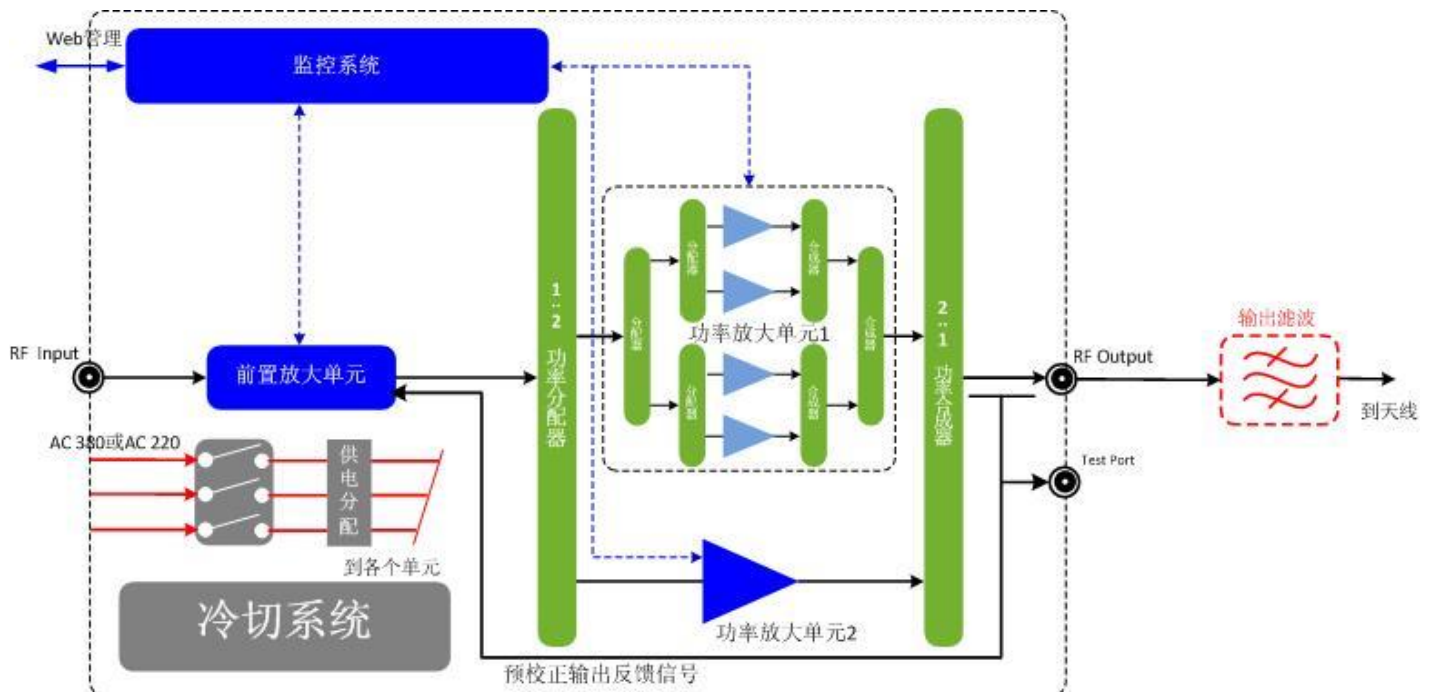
Web管理

监控系统

RF Input

前置放大单元

AC 380或AC 220

供电分配

到各个单元

冷切系统

1:2 功率分配器

分配器

分配器

分配器

合成器

合成器

合成器

功率放大单元1

功率放大单元2

2:1 功率合成器

预校正输出反馈信号

RF Output

Test Port

输出滤波

到天线